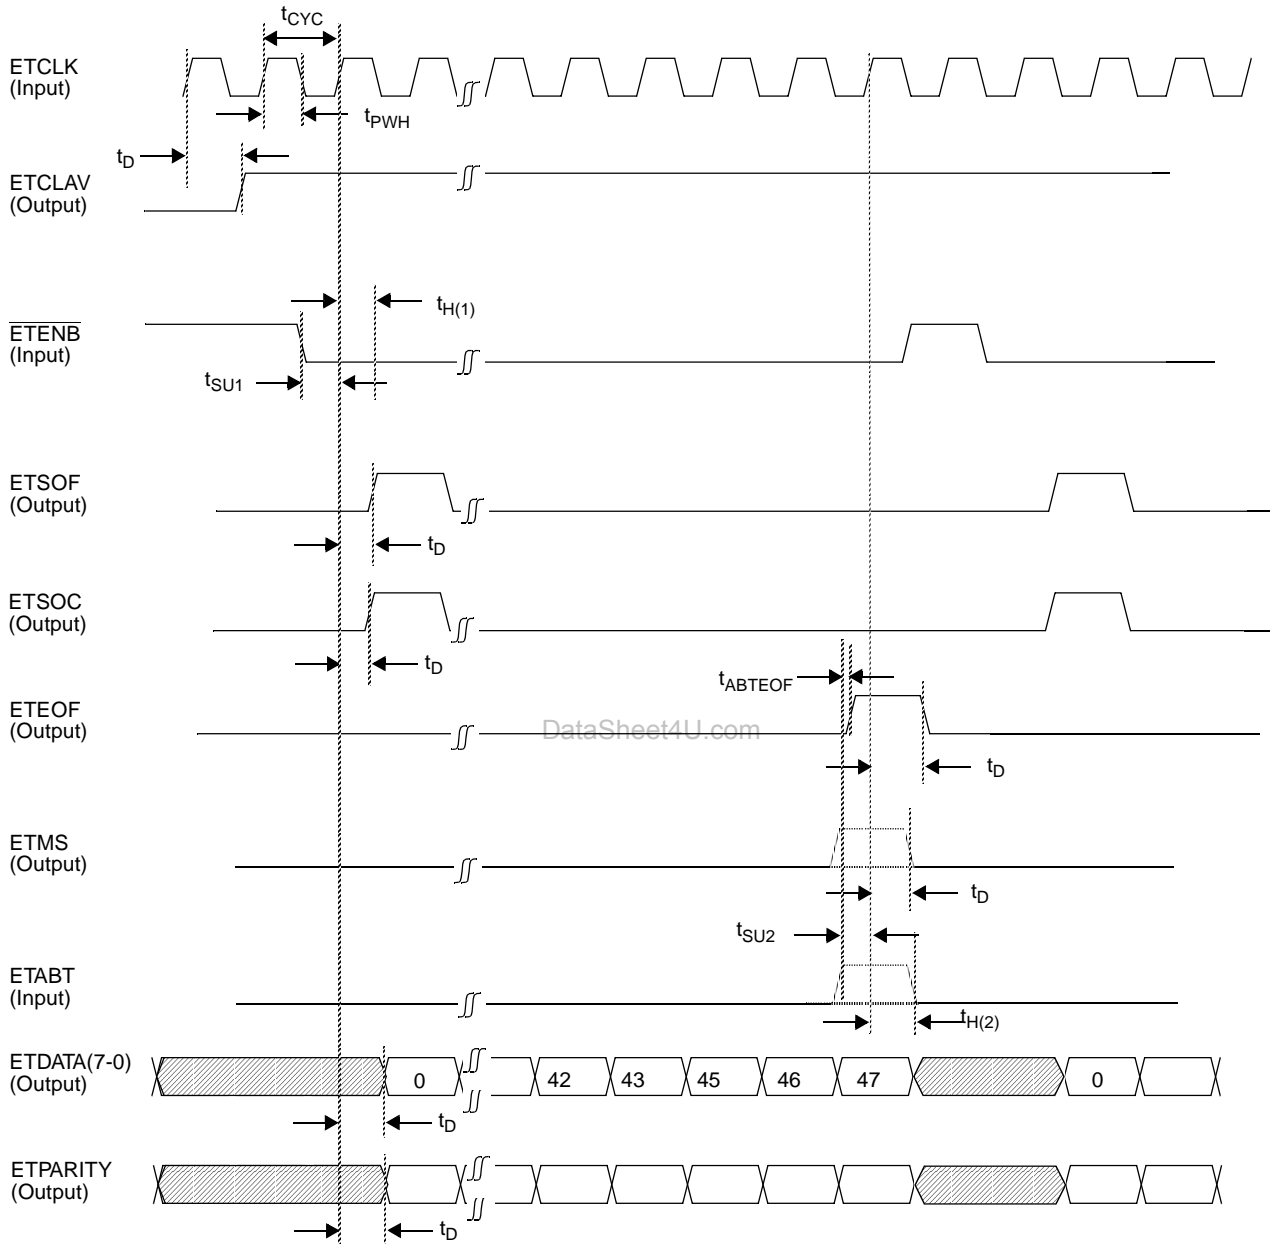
$t_{CYC}$

ETCLK
(Input)

$t_{PWH}$

$t_D$

ETCLAV
(Output)

$t_{H(1)}$

$\overline{ETENB}$
(Input)

$t_{SU1}$

ETSOF
(Output)

$t_D$

ETSOC
(Output)

$t_D$

$t_{ABTEOF}$

ETEOF
(Output)

DataSheet4U.com

$t_D$

ETMS
(Output)

$t_D$

$t_{SU2}$

ETABT
(Input)

$t_{H(2)}$

ETDATA(7-0)
(Output)

0

42

43

45

46

47

0

$t_D$

ETPARITY
(Output)

$t_D$